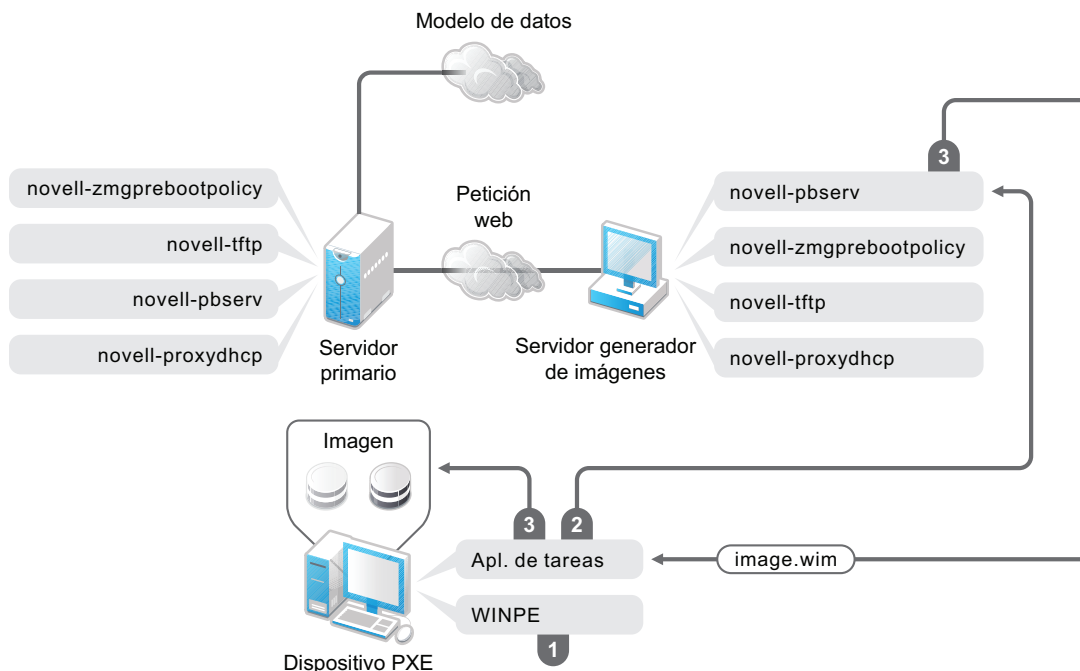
Modelo de datos

novell-zmgprebootpolicy
novell-tftp
novell-pbserv
novell-proxydhcp

Servidor primario

Petición web

Servidor generador de imágenes

3

novell-pbserv
novell-zmgprebootpolicy
novell-tftp
novell-proxydhcp

Imagen

3
2
Apl. de tareas
image.wim
WINPE
1

Dispositivo PXE